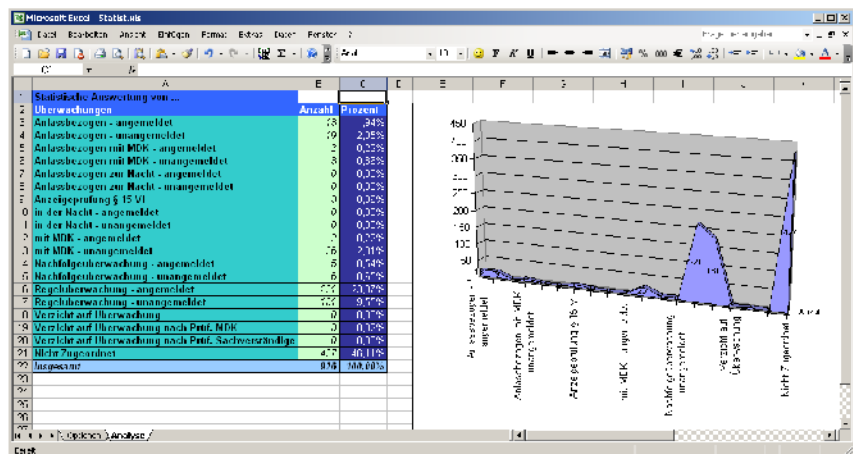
Microsoft Excel - Statist.xls

Datei Bearbeiten Ansicht Einfügen Format Extras Daten Fenster ?

Arial

C1

| | A | B | C |
|---|---|---|---|
| 1 | Statistische Auswertung von ... | | |
| 2 | Überwachungen | Anzahl | Prozent |
| 3 | Anlassbezogen - angemeldet | 13 | 1,34% |
| 4 | Anlassbezogen - unangemeldet | 19 | 2,05% |
| 5 | Anlassbezogen mit MDK - angemeldet | 2 | 0,22% |
| 6 | Anlassbezogen mit MDK - unangemeldet | 3 | 0,33% |
| 7 | Anlassbezogen zur Nacht - angemeldet | 0 | 0,00% |
| 8 | Anlassbezogen zur Nacht - unangemeldet | 0 | 0,00% |
| 9 | Anzeigeprüfung § 15 VI | 0 | 0,00% |
| 10 | in der Nacht - angemeldet | 0 | 0,00% |
| 11 | in der Nacht - unangemeldet | 0 | 0,00% |
| 12 | mit MDK - angemeldet | 0 | 0,00% |
| 13 | mit MDK - unangemeldet | 16 | 2,01% |
| 14 | Nachfolgeüberwachung - angemeldet | 5 | 0,54% |
| 15 | Nachfolgeüberwachung - unangemeldet | 5 | 0,54% |
| 16 | Regelüberwachung - angemeldet | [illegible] | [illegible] |
| 17 | Regelüberwachung - unangemeldet | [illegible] | 9,57% |
| 18 | Verzicht auf Überwachung | 0 | 0,00% |
| 19 | Verzicht auf Überwachung nach Prüf. MDK | 0 | 0,00% |
| 20 | Verzicht auf Überwachung nach Prüf. Sachverständige | 0 | 0,00% |
| 21 | Nicht Zugeordnet | 4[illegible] | 46,11% |
| 22 | Insgesamt | 9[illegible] | 100,00% |

450, 400, 350, 300, 250, 200, 150, 100, 50, 0

Anzahl

Anlassbezogen - angemeldet
Anlassbezogen mit MDK - unangemeldet
Anzeigeprüfung § 15 VI
mit MDK - angemeldet
Nachfolgeüberwachung - unangemeldet
Verzicht auf Überwachung
Nicht Zugeordnet

Optionen / Analyse

Bereit